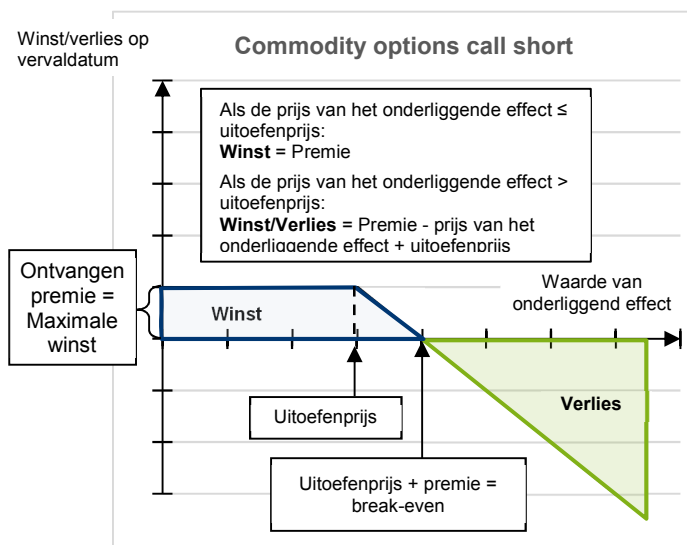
Winst/verlies op vervaldatum

Commodity options call short

Als de prijs van het onderliggende effect ≤ uitoefenprijs:
**Winst** = Premie

Als de prijs van het onderliggende effect > uitoefenprijs:
**Winst/Verlies** = Premie - prijs van het onderliggende effect + uitoefenprijs

Ontvangen premie = Maximale winst

Winst

Waarde van onderliggend effect

Verlies

Uitoefenprijs

Uitoefenprijs + premie = break-even